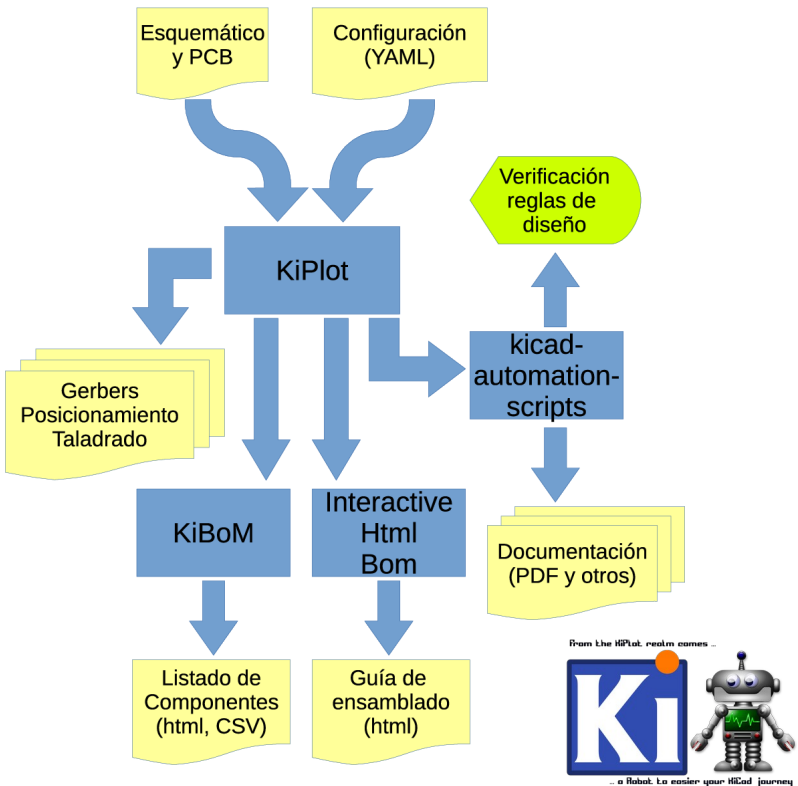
Esquemático y PCB

Configuración (YAML)

Verificación reglas de diseño

KiPlot

kicad-automation-scripts

Gerbers Posicionamiento Taladrado

KiBoM

Interactive Html Bom

Documentación (PDF y otros)

Listado de Componentes (html, CSV)

Guía de ensamblado (html)

From the KiPlot realm comes ...

Ki

... a Robot to easier your KiCad journey